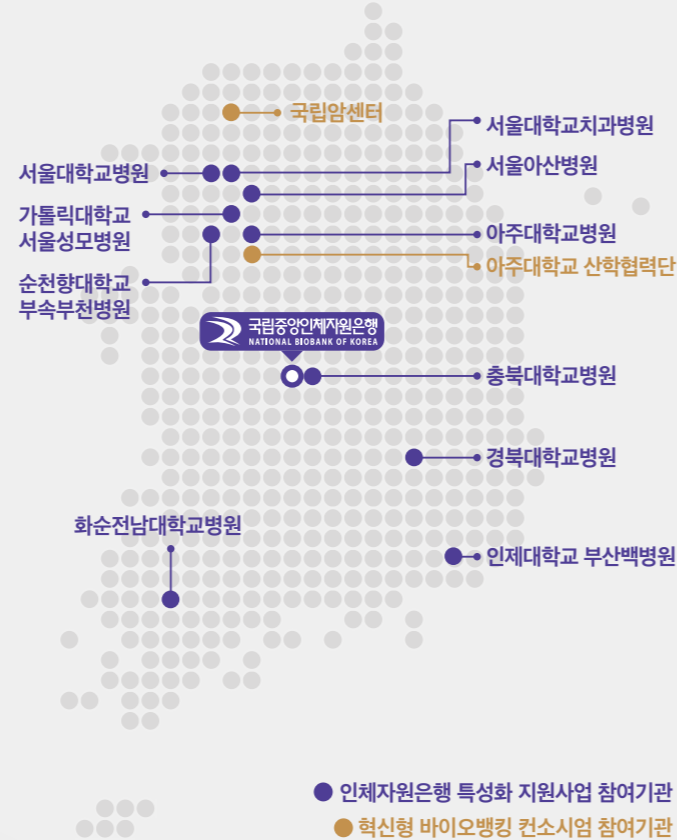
국립암센터

서울대학교치과병원

서울대학교병원

서울아산병원

가톨릭대학교
서울성모병원

아주대학교병원

아주대학교 산학협력단

순천향대학교
부속부천병원

국립중앙인체자원은행
NATIONAL BIOBANK OF KOREA

충북대학교병원

경북대학교병원

화순전남대학교병원

인제대학교 부산백병원

인체자원은행 특성화 지원사업 참여기관

혁신형 바이오뱅킹 컨소시엄 참여기관